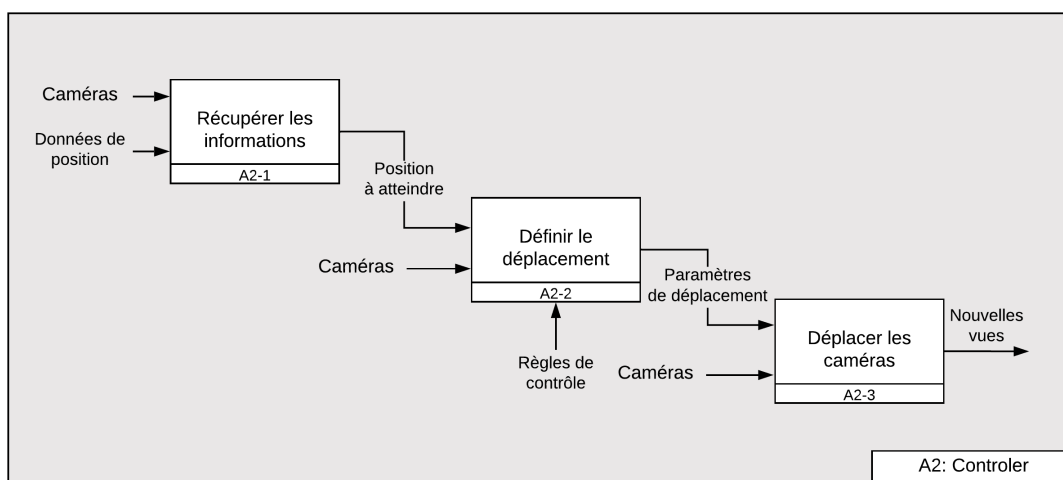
Caméras

Données de position

Récupérer les informations

A2-1

Position à atteindre

Caméras

Définir le déplacement

A2-2

Règles de contrôle

Paramètres de déplacement

Caméras

Déplacer les caméras

A2-3

Nouvelles vues

A2: Controler